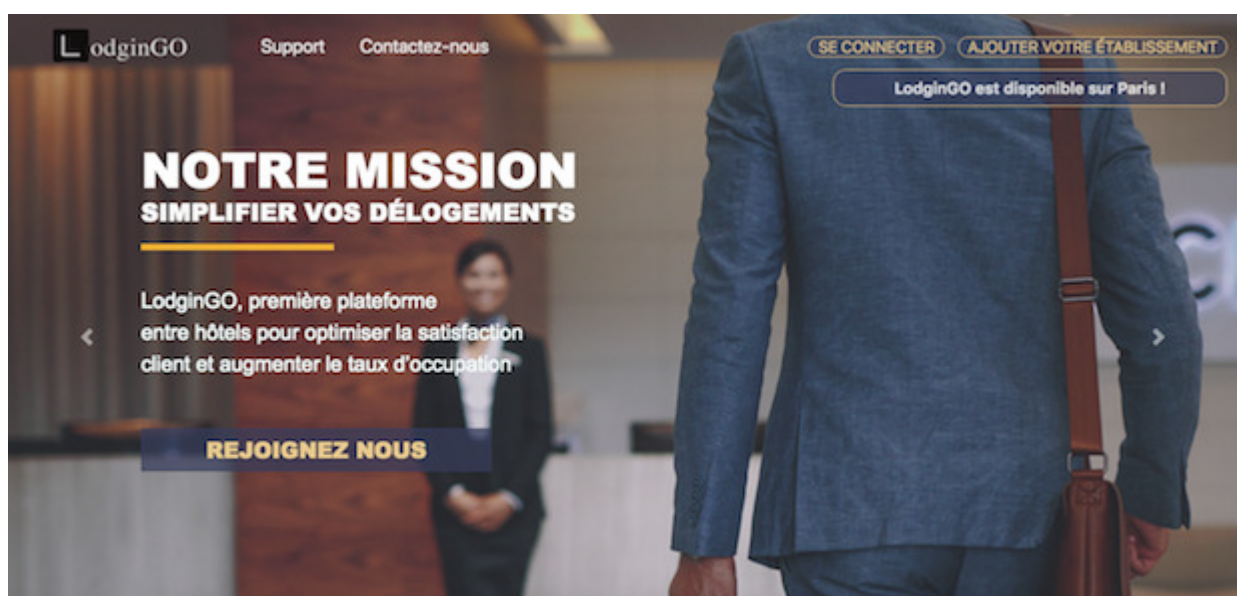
LodginGO Support Contactez-nous

SE CONNECTER AJOUTER VOTRE ÉTABLISSEMENT

LodginGO est disponible sur Paris !

NOTRE MISSION
SIMPLIFIER VOS DÉLOGEMENTS

LodginGO, première plateforme entre hôtels pour optimiser la satisfaction client et augmenter le taux d'occupation

REJOIGNEZ NOUS